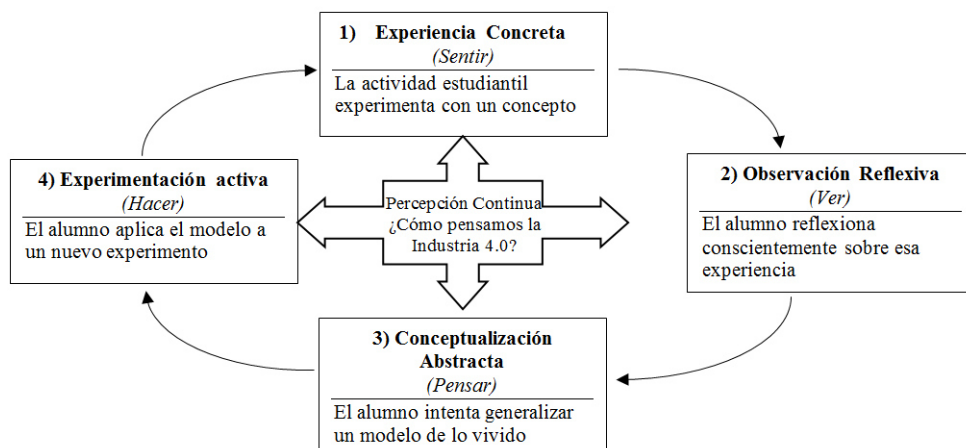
1) Experiencia Concreta
(Sentir)
La actividad estudiantil experimenta con un concepto

4) Experimentación activa
(Hacer)
El alumno aplica el modelo a un nuevo experimento

Percepción Continua
¿Cómo pensamos la Industria 4.0?

2) Observación Reflexiva
(Ver)
El alumno reflexiona conscientemente sobre esa experiencia

3) Conceptualización Abstracta
(Pensar)
El alumno intenta generalizar un modelo de lo vivido